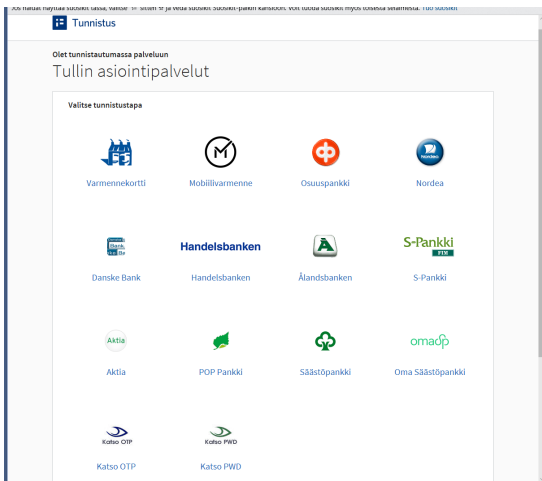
Jos haluat näyttää suosikit tässä, valitse ☆ sitten ⚲ ja vedä suosikit Suosikit-palkin kansioon. Voit tuoda suosikit myös toisesta selaimesta. Tuo suosikit

Tunnistus

Olet tunnistautumassa palveluun
Tullin asiointipalvelut

Valitse tunnistustapa

Varmennekortti
Mobiilivarmenne
Osuuspankki
Nordea
Nordea
Danske Bank
Handelsbanken
Danske Bank
Handelsbanken
Ålandsbanken
S-Pankki
FIM
S-Pankki
Aktia
Aktia
POP Pankki
Säästöpankki
omasp
Oma Säästöpankki
Katso OTP
Katso OTP
Katso PWD
Katso PWD